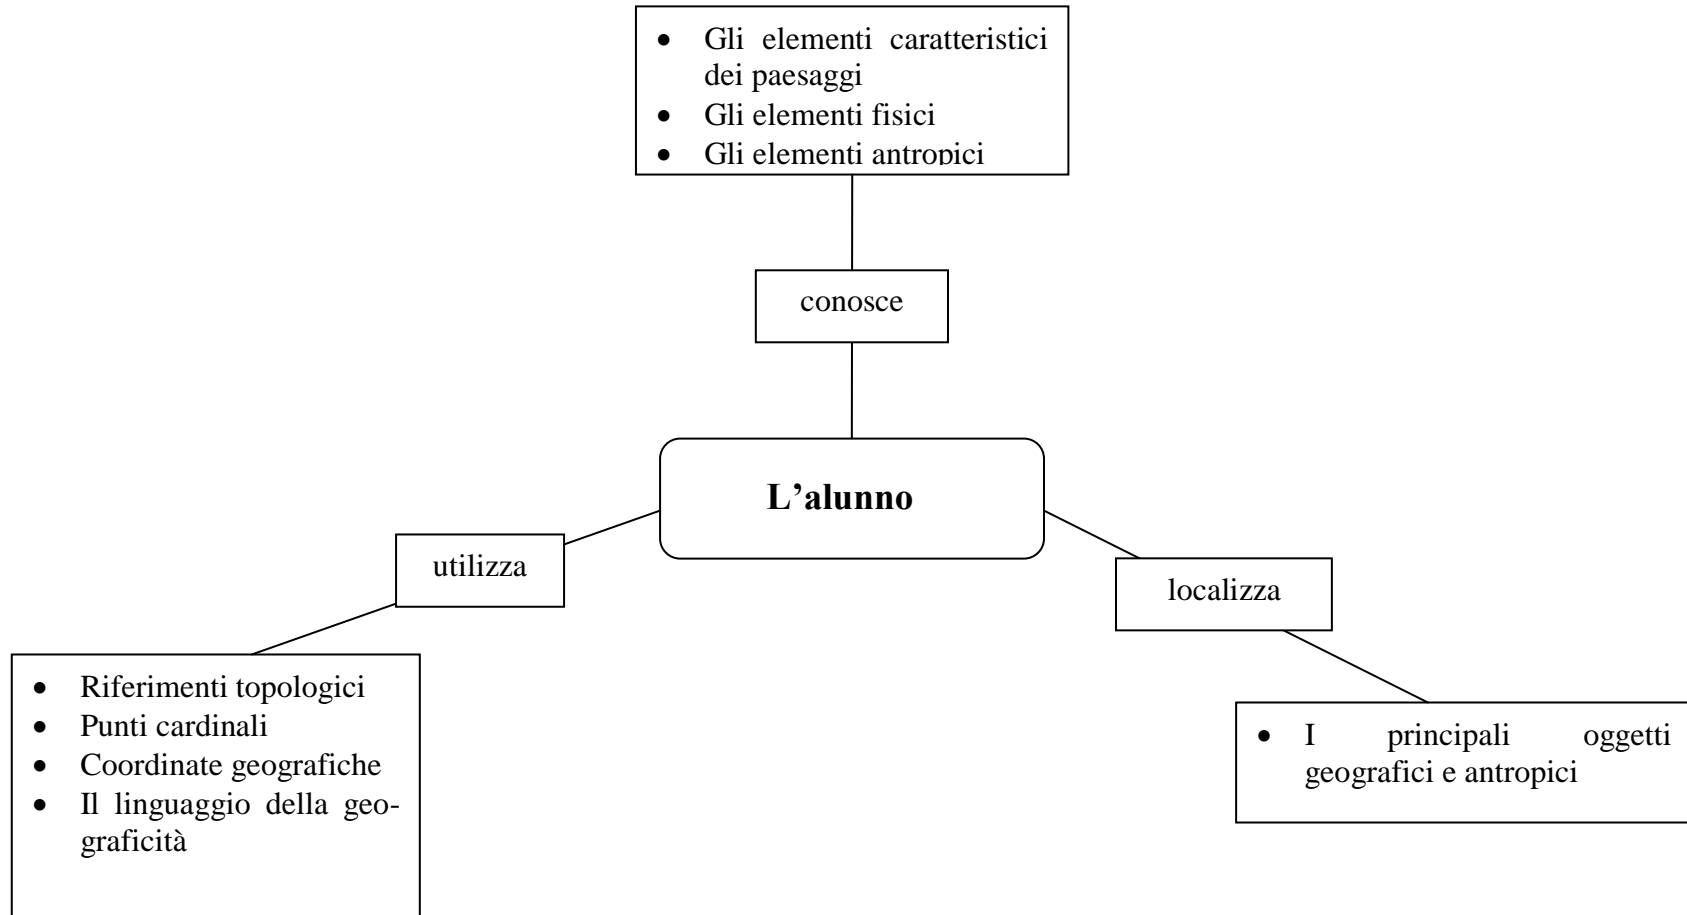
- Gli elementi caratteristici dei paesaggi
- Gli elementi fisici
- Gli elementi antropici

conosce

**L'alunno**

utilizza

localizza

- Riferimenti topologici
- Punti cardinali
- Coordinate geografiche
- Il linguaggio della geograficità

- I principali oggetti geografici e antropici